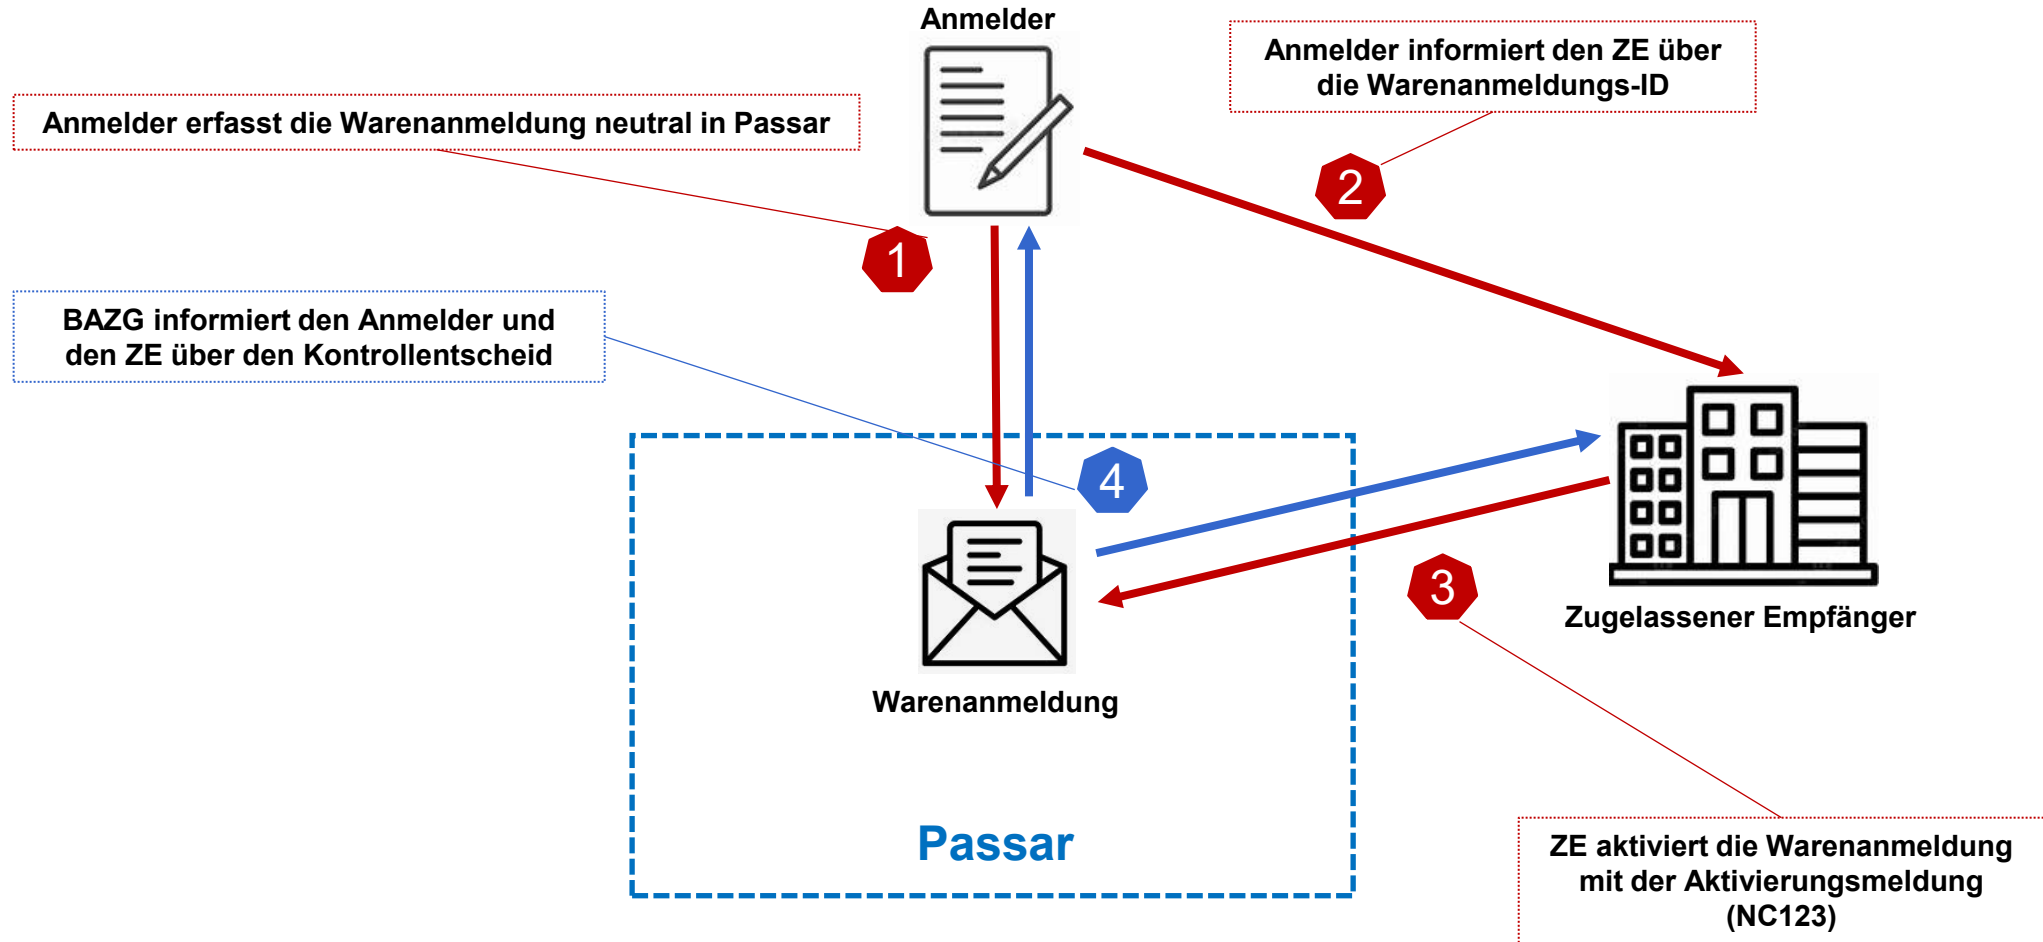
Anmelder

Anmelder informiert den ZE über die Warenanmeldungs-ID

Anmelder erfasst die Warenanmeldung neutral in Passar

2

1

BAZG informiert den Anmelder und den ZE über den Kontrollentscheid

4

Zugelassener Empfänger

3

Warenanmeldung

Passar

ZE aktiviert die Warenanmeldung mit der Aktivierungsmeldung (NC123)